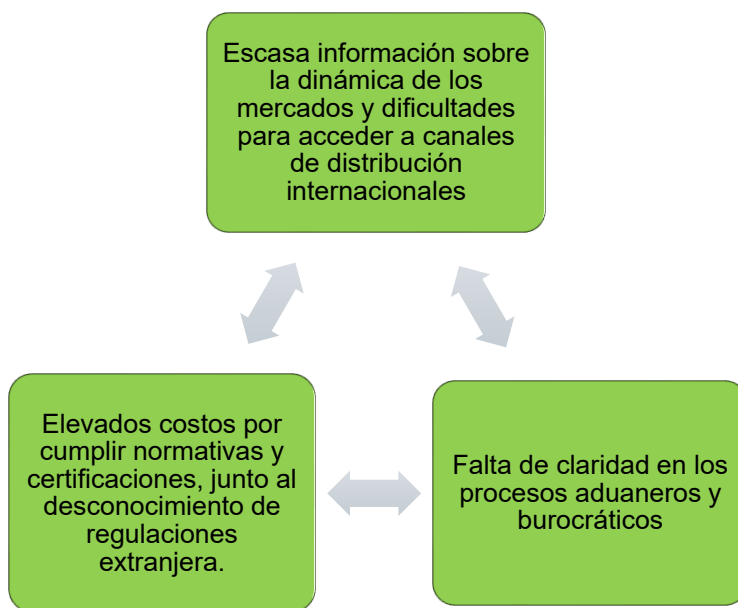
Escasa información sobre la dinámica de los mercados y dificultades para acceder a canales de distribución internacionales

Elevados costos por cumplir normativas y certificaciones, junto al desconocimiento de regulaciones extranjera.

Falta de claridad en los procesos aduaneros y burocráticos